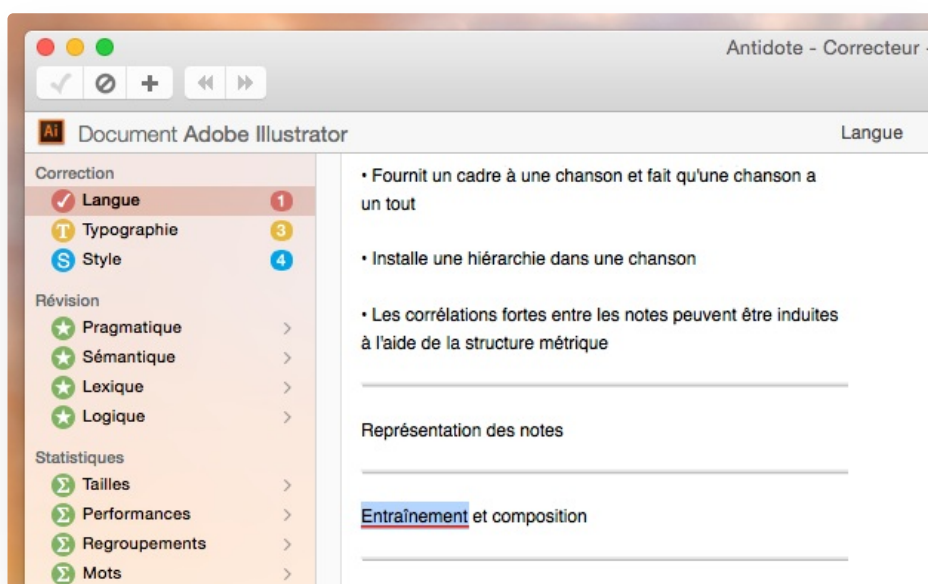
Antidote - Correcteur -

Ai Document Adobe Illustrator

Langue

Correction
Langue 1
Typographie 3
Style 4

Révision
Pragmatique
Sémantique
Lexique
Logique

Statistiques
Tailles
Performances
Regroupements
Mots

• Fournit un cadre à une chanson et fait qu'une chanson a un tout

• Installe une hiérarchie dans une chanson

• Les corrélations fortes entre les notes peuvent être induites à l'aide de la structure métrique

Représentation des notes

Entraînement et composition